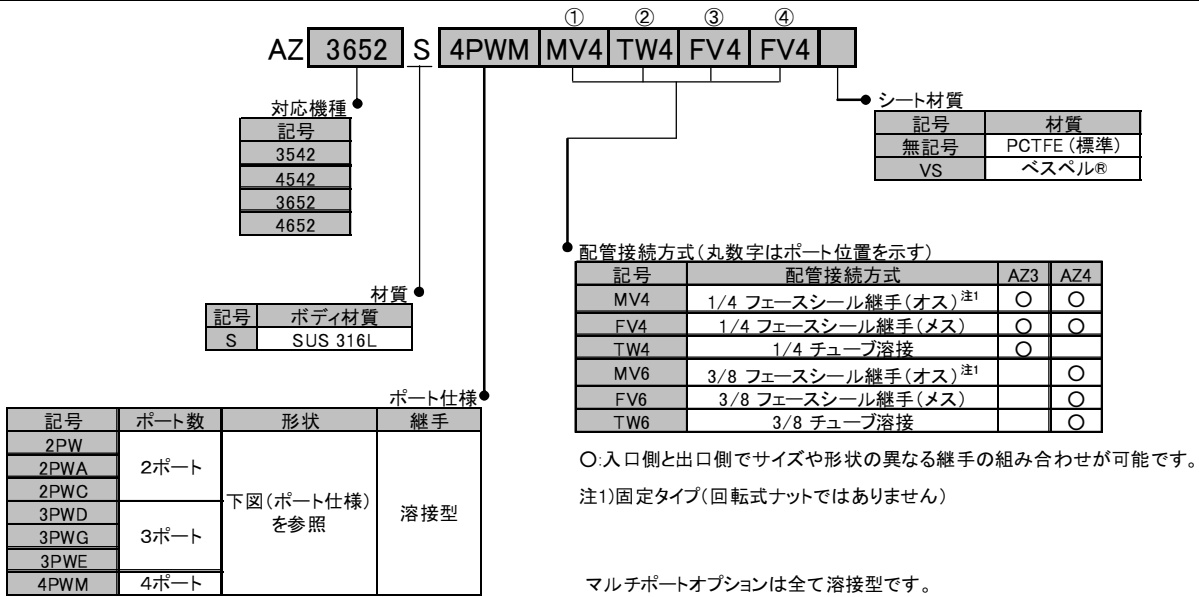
① ② ③ ④

AZ 3652 S 4PWM MV4 TW4 FV4 FV4

対応機種

| 記号 |
|---|
| 3542 |
| 4542 |
| 3652 |
| 4652 |

材質

| 記号 | ボディ材質 |
|---|---|
| S | SUS 316L |

ポート仕様

| 記号 | ポート数 | 形状 | 継手 |
|---|---|---|---|
| 2PW | 2ポート | 下図(ポート仕様)を参照 | 溶接型 |
| 2PWA | | | |
| 2PWC | | | |
| 3PWD | 3ポート | | |
| 3PWG | | | |
| 3PWE | | | |
| 4PWM | 4ポート | | |

シート材質

| 記号 | 材質 |
|---|---|
| 無記号 | PCTFE (標準) |
| VS | ベスペル® |

配管接続方式(丸数字はポート位置を示す)

| 記号 | 配管接続方式 | AZ3 | AZ4 |
|---|---|---|---|
| MV4 | 1/4 フェースシール継手(オス)$^{注1}$ | ○ | ○ |
| FV4 | 1/4 フェースシール継手(メス) | ○ | ○ |
| TW4 | 1/4 チューブ溶接 | ○ | |
| MV6 | 3/8 フェースシール継手(オス)$^{注1}$ | | ○ |
| FV6 | 3/8 フェースシール継手(メス) | | ○ |
| TW6 | 3/8 チューブ溶接 | | ○ |

○:入口側と出口側でサイズや形状の異なる継手の組み合わせが可能です。

注1)固定タイプ(回転式ナットではありません)

マルチポートオプションは全て溶接型です。